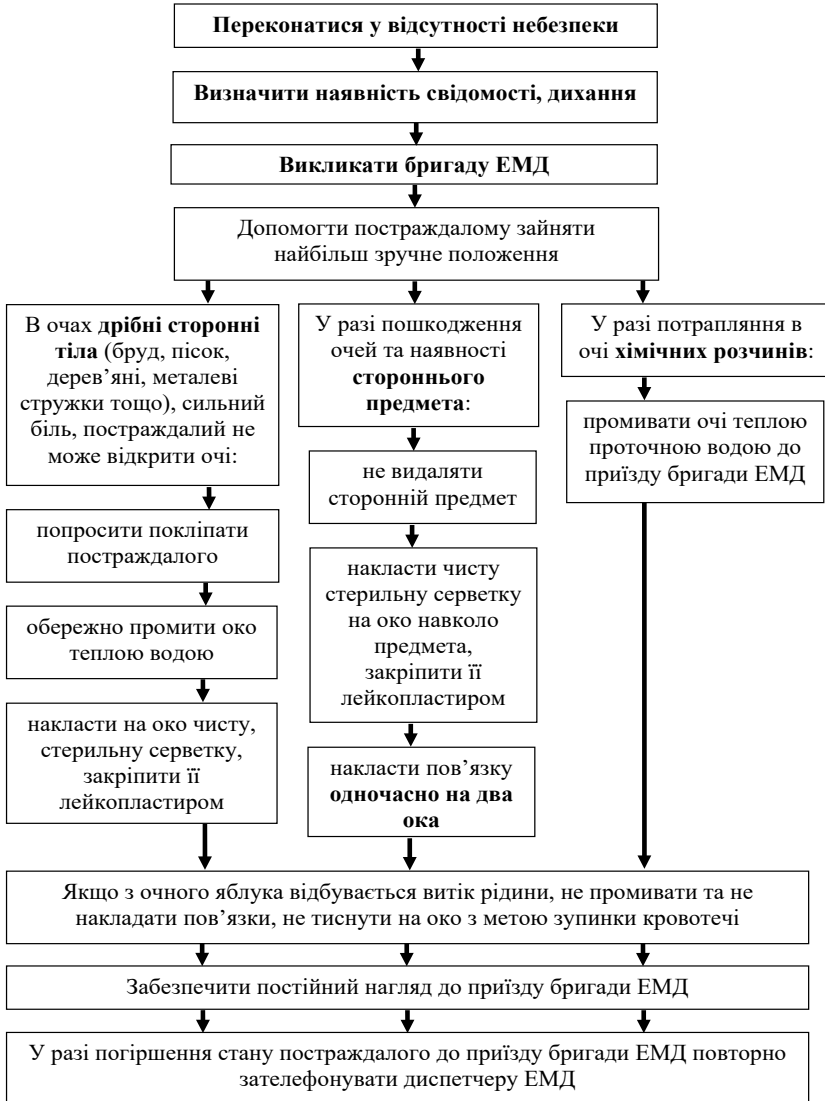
**Переконатися у відсутності небезпеки**

**Визначити наявність свідомості, дихання**

**Викликати бригаду ЕМД**

Допомогти постраждалому зайняти найбільш зручне положення

В очах **дрібні сторонні тіла** (бруд, пісок, дерев'яні, металеві стружки тощо), сильний біль, постраждалий не може відкрити очі:

попросити покліпати постраждалого

обережно промити око теплою водою

накласти на око чисту, стерильну серветку, закріпити її лейкопластиром

У разі пошкодження очей та наявності **стороннього предмета**:

не видаляти сторонній предмет

накласти чисту стерильну серветку на око навколо предмета, закріпити її лейкопластиром

накласти пов'язку **одночасно на два ока**

У разі потрапляння в очі **хімічних розчинів**:

промивати очі теплою проточною водою до приїзду бригади ЕМД

Якщо з очного яблука відбувається витік рідини, не промивати та не накладати пов'язки, не тиснути на око з метою зупинки кровотечі

Забезпечити постійний нагляд до приїзду бригади ЕМД

У разі погіршення стану постраждалого до приїзду бригади ЕМД повторно зателефонувати диспетчеру ЕМД